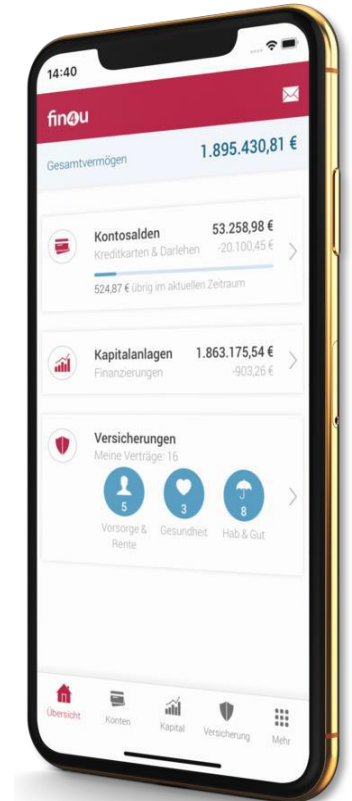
14:40

fin4u

Gesamtvermögen 1.895.430,81 €

Kontosalden 53.258,98 €
Kreditkarten & Darlehen -20.100,45 €
524,87 € übrig im aktuellen Zeitraum

Kapitalanlagen 1.863.175,54 €
Finanzierungen -903,26 €

Versicherungen
Meine Verträge: 16
5 Vorsorge & Rente
3 Gesundheit
8 Hab & Gut

Übersicht Konten Kapital Versicherung Mehr